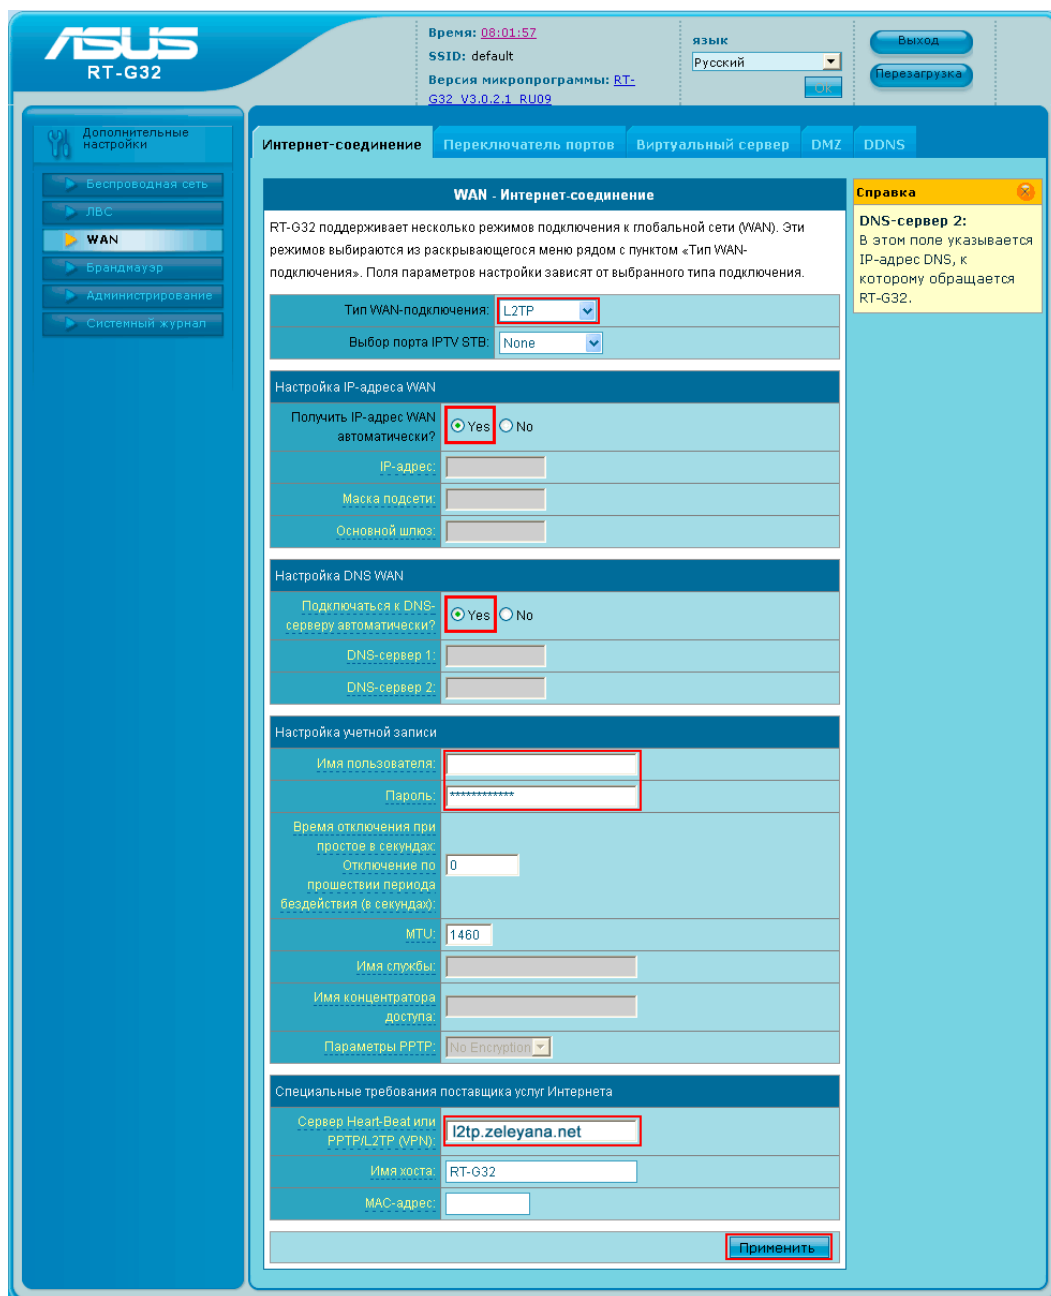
ASUS
RT-G32

Время: 08:01:57
SSID: default
Версия микропрограммы: RT-G32_V3.0.2.1_RU09

язык
Русский
Ok

Выход
Перезагрузка

Дополнительные настройки

Беспроводная сеть
ЛВС
WAN
Брандмауэр
Администрирование
Системный журнал

Интернет-соединение | Переключатель портов | Виртуальный сервер | DMZ | DDNS

WAN - Интернет-соединение

RT-G32 поддерживает несколько режимов подключения к глобальной сети (WAN). Эти режимов выбираются из раскрывающегося меню рядом с пунктом «Тип WAN-подключения». Поля параметров настройки зависят от выбранного типа подключения.

| Тип WAN-подключения: | L2TP |
|---|---|
| Выбор порта IPTV STB: | None |

Настройка IP-адреса WAN

| Получить IP-адрес WAN автоматически? | Yes No |
|---|---|
| IP-адрес: | |
| Маска подсети: | |
| Основной шлюз: | |

Настройка DNS WAN

| Подключаться к DNS-серверу автоматически? | Yes No |
|---|---|
| DNS-сервер 1: | |
| DNS-сервер 2: | |

Настройка учетной записи

| Имя пользователя: | |
|---|---|
| Пароль: | ************ |
| Время отключения при простое в секундах: Отключение по прошествии периода бездействия (в секундах): | 0 |
| MTU: | 1460 |
| Имя службы: | |
| Имя концентратора доступа: | |
| Параметры PPTP: | No Encryption |

Специальные требования поставщика услуг Интернета

| Сервер Heart-Beat или PPTP/L2TP (VPN): | l2tp.zeleyana.net |
|---|---|
| Имя хоста: | RT-G32 |
| MAC-адрес: | |

Применить

Справка
DNS-сервер 2:
В этом поле указывается IP-адрес DNS, к которому обращается RT-G32.